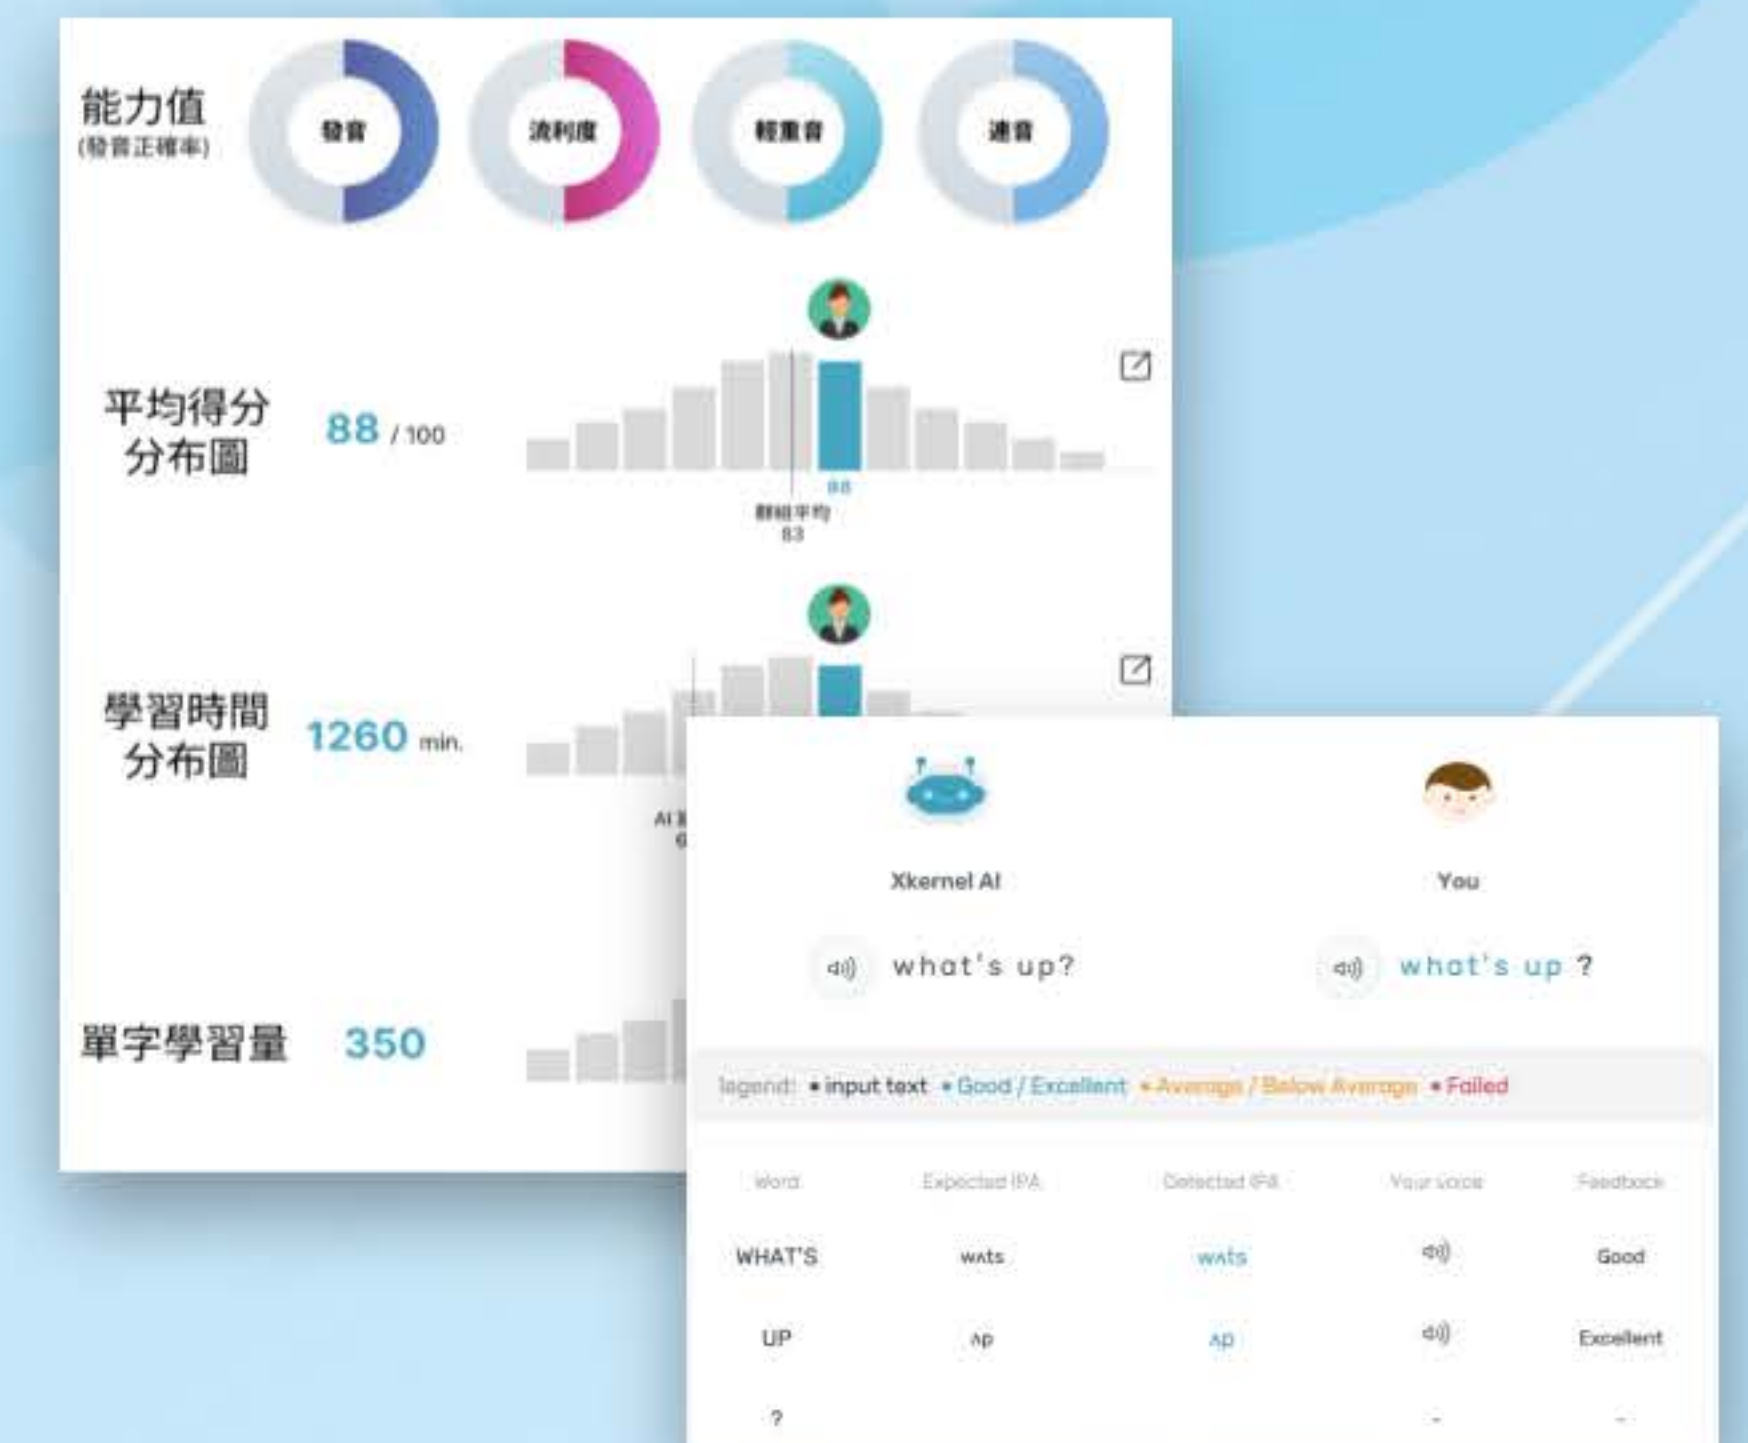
能力值
(發音正確率)

發音

流利度

輕重音

連音

平均得分分布圖

88 / 100

88

群組平均
83

學習時間分布圖

1260 min.

AI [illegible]
6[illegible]

單字學習量

350

Xkernel AI

You

what's up?

what's up ?

legend: • input text • Good / Excellent • Average / Below Average • Failed

| Word | Expected IPA | Detected IPA | Your voice | Feedback |
|---|---|---|---|---|
| WHAT'S | wʌts | wʌts | | Good |
| UP | ʌp | ʌp | | Excellent |
| ? | | | - | - |